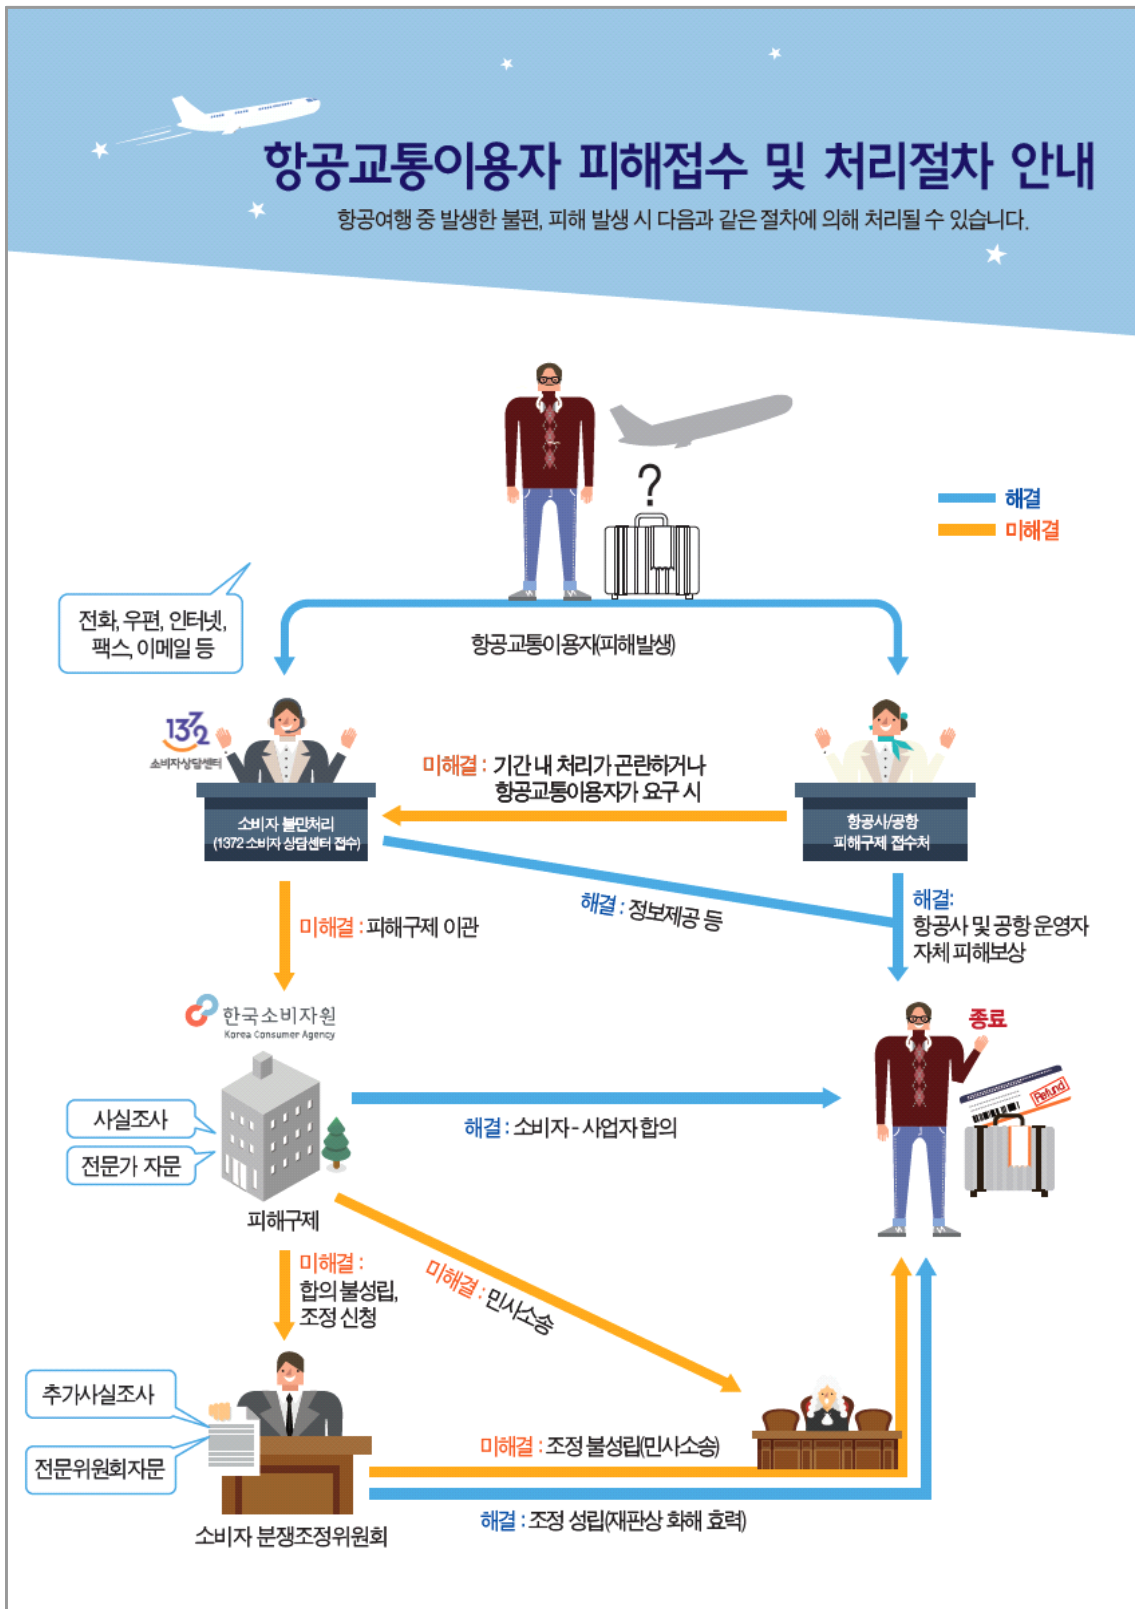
항공교통이용자 피해접수 및 처리절차 안내

항공여행 중 발생한 불편, 피해 발생 시 다음과 같은 절차에 의해 처리될 수 있습니다.

해결
미해결

전화, 우편, 인터넷, 팩스, 이메일 등

항공교통이용자(피해발생)

1372 소비자상담센터

소비자 불만처리 (1372 소비자 상담센터 접수)

미해결 : 기간 내 처리가 곤란하거나 항공교통이용자가 요구 시

항공사/공항 피해구제 접수처

해결 : 정보제공 등

해결: 항공사 및 공항 운영자 자체 피해보상

미해결 : 피해구제 이관

한국소비자원 Korea Consumer Agency

종료

Refund

사실조사

전문가 자문

해결 : 소비자 - 사업자 합의

피해구제

미해결 : 합의 불성립, 조정 신청

미해결 : 민사소송

추가사실조사

전문위원회자문

미해결 : 조정 불성립(민사소송)

소비자 분쟁조정위원회

해결 : 조정 성립(재판상 화해 효력)